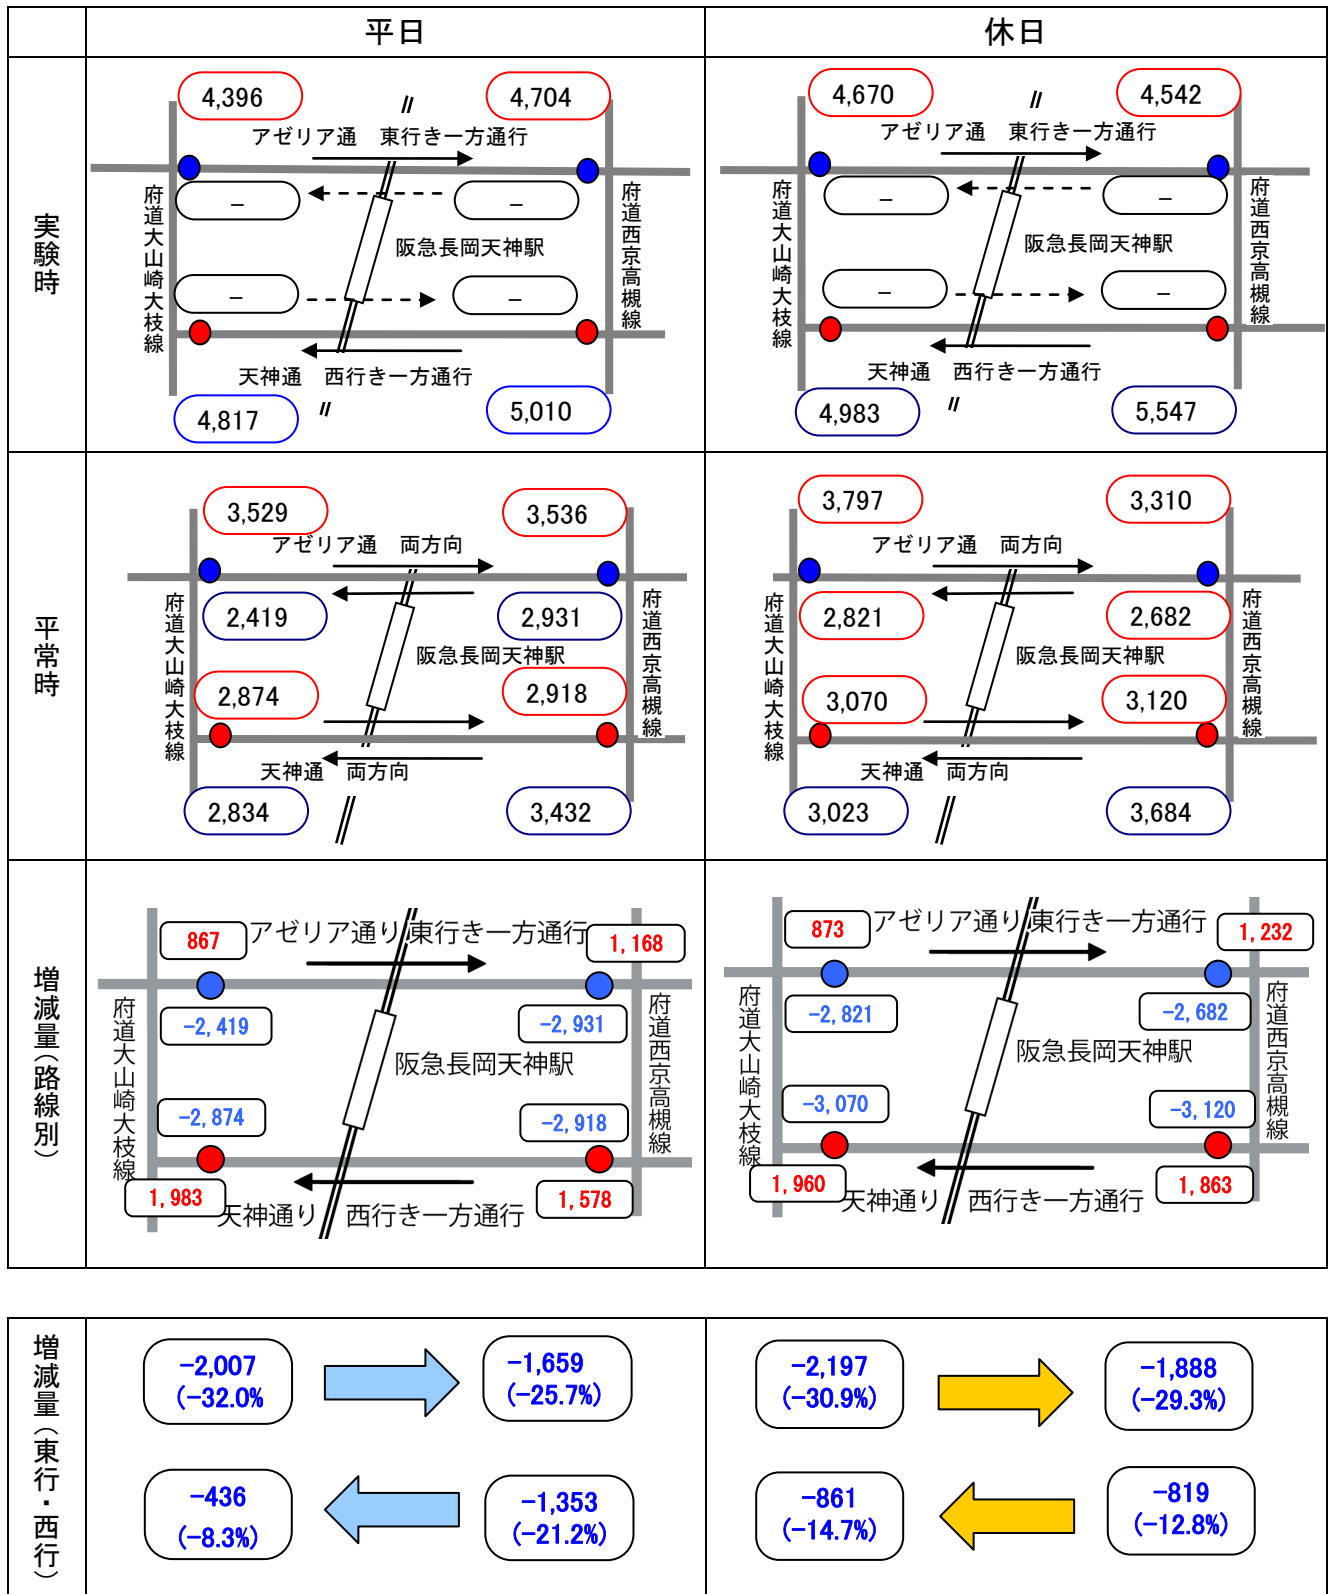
| | 平日 | 休日 |
|---|---|---|
| 実験時 | 4,396 4,704 アゼリア通 東行き一方通行 – – 阪急長岡天神駅 – – 府道大山崎大枝線 府道西京高槻線 天神通 西行き一方通行 4,817 5,010 | 4,670 4,542 アゼリア通 東行き一方通行 – – 阪急長岡天神駅 – – 府道大山崎大枝線 府道西京高槻線 天神通 西行き一方通行 4,983 5,547 |
| 平常時 | 3,529 3,536 アゼリア通 両方向 2,419 2,931 阪急長岡天神駅 2,874 2,918 府道大山崎大枝線 府道西京高槻線 天神通 両方向 2,834 3,432 | 3,797 3,310 アゼリア通 両方向 2,821 2,682 阪急長岡天神駅 3,070 3,120 府道大山崎大枝線 府道西京高槻線 天神通 両方向 3,023 3,684 |
| 増減量（路線別） | 867 アゼリア通り 東行き一方通行 1, 168 −2, 419 −2, 931 阪急長岡天神駅 −2, 874 −2, 918 府道大山崎大枝線 府道西京高槻線 1, 983 天神通り 西行き一方通行 1, 578 | 873 アゼリア通り 東行き一方通行 1, 232 −2, 821 −2, 682 阪急長岡天神駅 −3, 070 −3, 120 府道大山崎大枝線 府道西京高槻線 1, 960 天神通り 西行き一方通行 1, 863 |

| 増減量（東行・西行） | −2,007 (−32.0%) −1,659 (−25.7%) −436 (−8.3%) −1,353 (−21.2%) | −2,197 (−30.9%) −1,888 (−29.3%) −861 (−14.7%) −819 (−12.8%) |
|---|---|---|